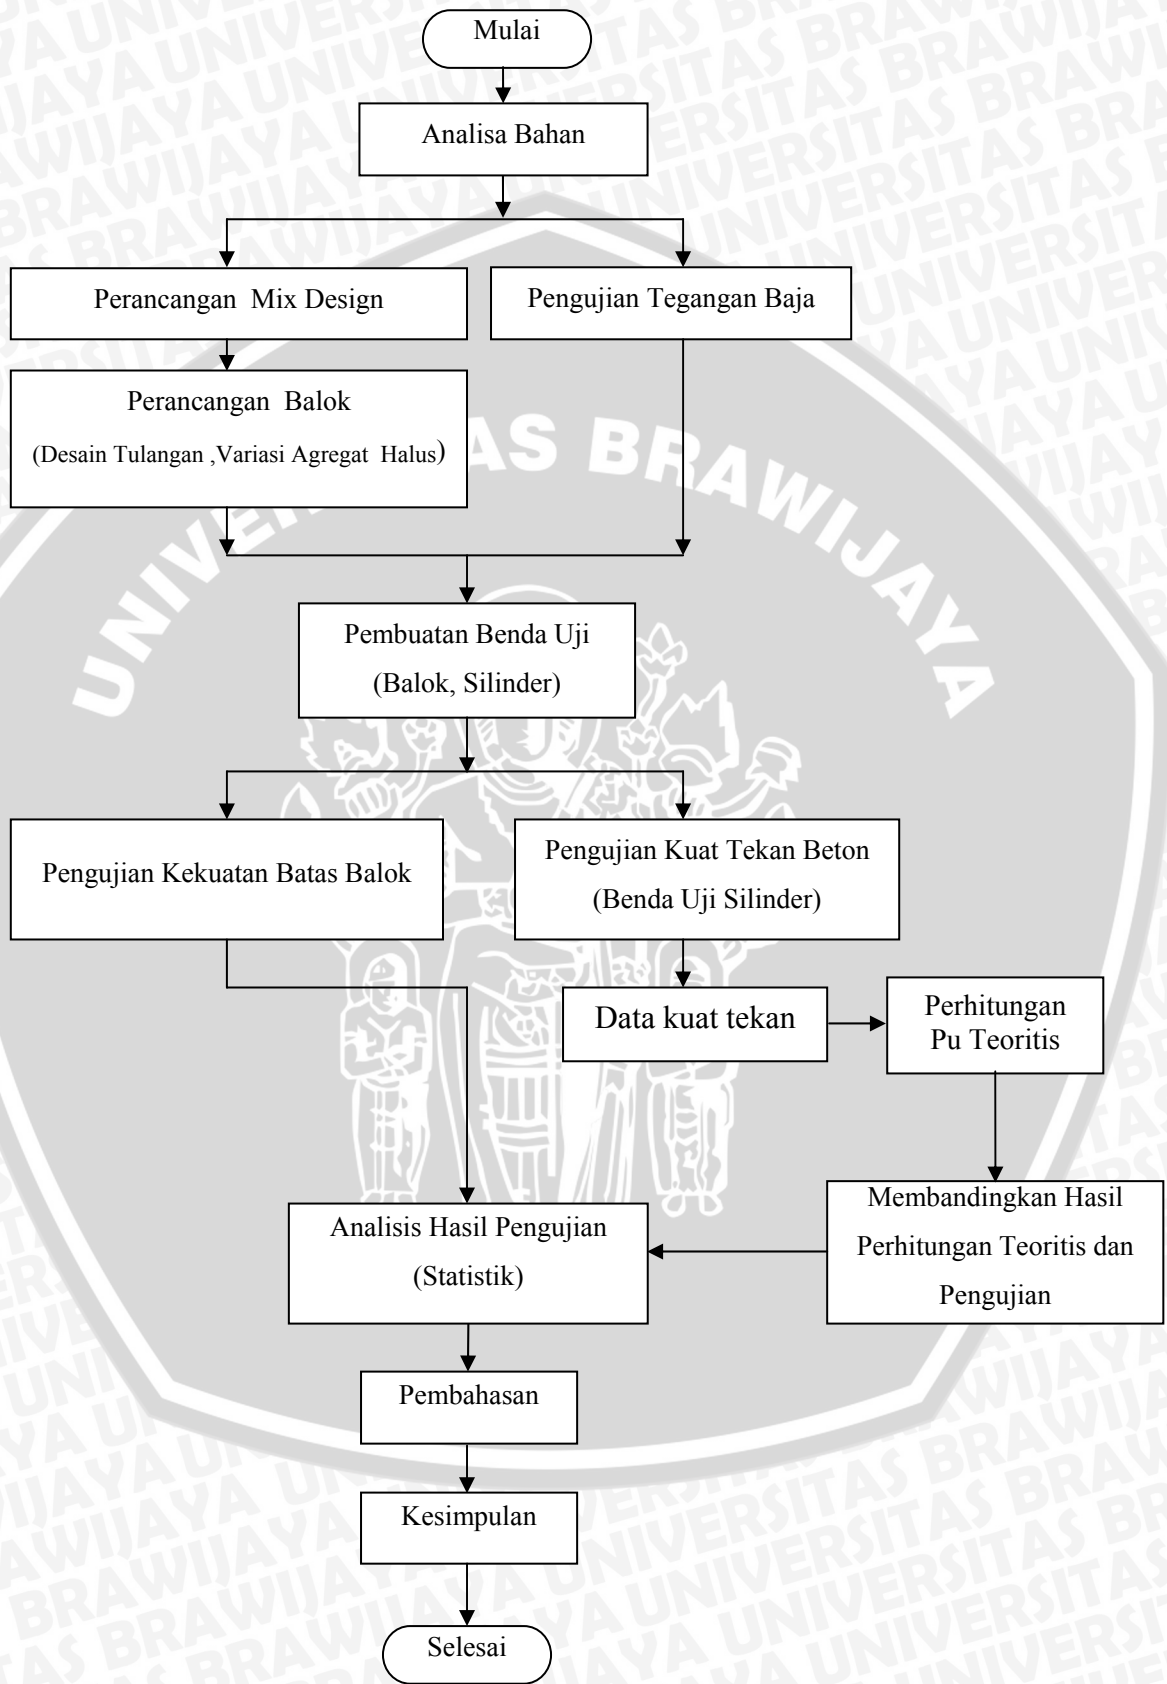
Mulai

Analisa Bahan

Perancangan Mix Design

Pengujian Tegangan Baja

Perancangan Balok
(Desain Tulangan ,Variasi Agregat Halus)

Pembuatan Benda Uji
(Balok, Silinder)

Pengujian Kekuatan Batas Balok

Pengujian Kuat Tekan Beton
(Benda Uji Silinder)

Data kuat tekan

Perhitungan
Pu Teoritis

Membandingkan Hasil
Perhitungan Teoritis dan
Pengujian

Analisis Hasil Pengujian
(Statistik)

Pembahasan

Kesimpulan

Selesai